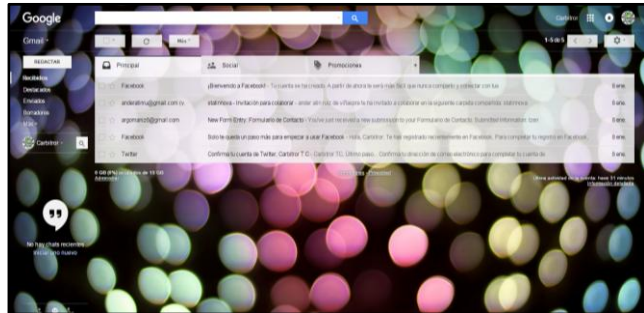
Google

Carlitos

Gmail

Más

1-5 de 5

REDACTAR

Recibidos
Destacados
Enviados
Borradores
Más

Carlitos

Principal

Social

Promociones

Facebook ¡Bienvenido a Facebook! - Tu cuenta se ha creado. A partir de ahora te será más fácil que nunca compartir y conectar con tus 8 ene.

andealima@gmail.com vi. stat.mosa - Invitación para colaborar - ander alm ha vi a ti para ha invitado a colaborar en la siguiente carpeta compartida: stat.mosa 8 ene.

argomanzi@gmail.com New Form Entry: Formulario de Contacto - You've just received a new submission to your Formulario de Contacto. Submitted Information: Ioan 8 ene.

Facebook Solo te queda un paso más para empezar a usar Facebook - Hola, Carlitos: Te has registrado recientemente en Facebook. Para completar tu registro en Facebook 8 ene.

Twitter Confirma tu cuenta de Twitter, Carlitos T C - Carlitos TC. Último paso... Confirma tu dirección de correo electrónico para completar tu cuenta de 8 ene.

0 GB (0%) de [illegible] de 15 GB
Administrar

Condiciones - Privacidad

Última actividad de la cuenta: hace 51 minutos
Información detallada

No hay chats recientes
Iniciar uno nuevo